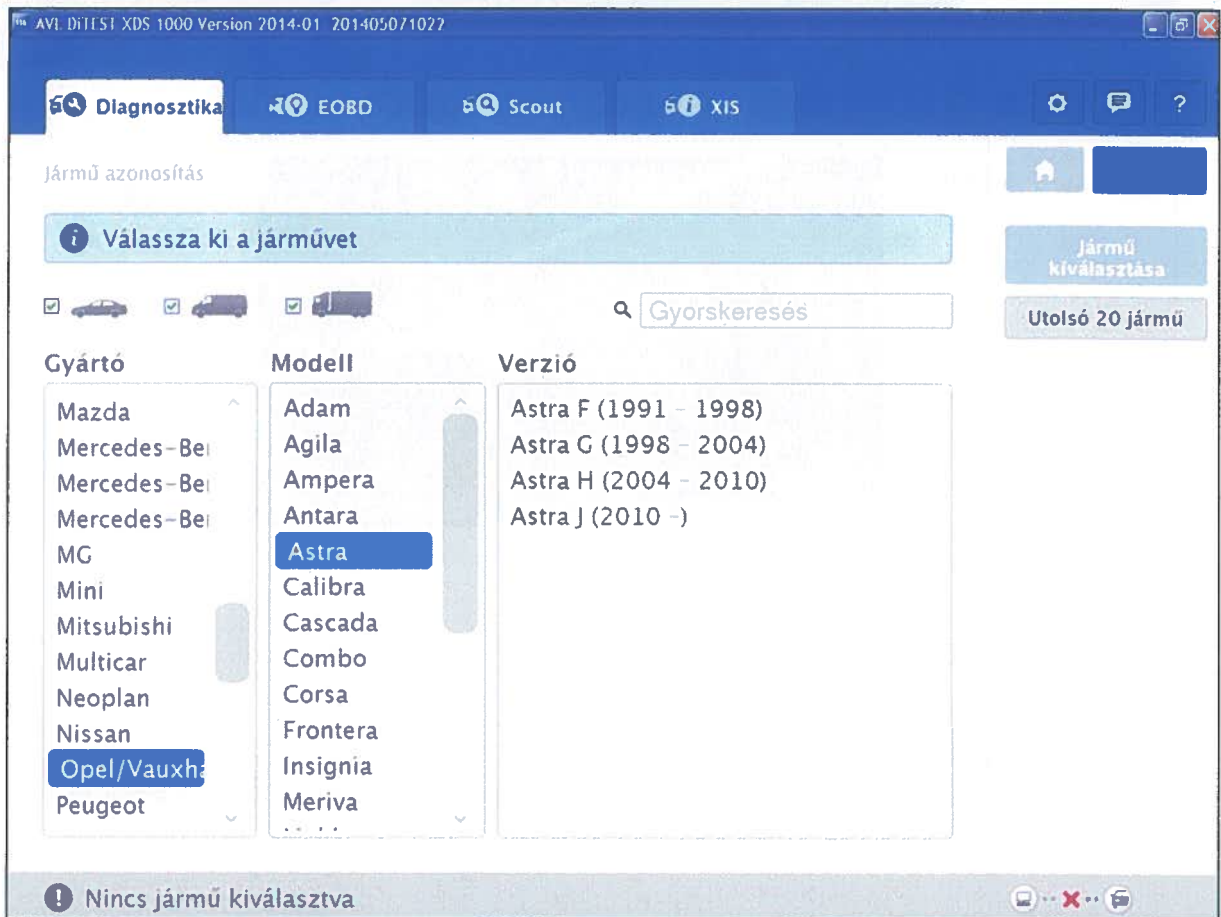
AVL DiTEST XDS 1000 Version 2014-01 201405071022

Diagnosztika
EOBD
Scout
XIS

?

Jármű azonosítás

Válassza ki a járművet

Gyorskeresés

Jármű kiválasztása

Utolsó 20 jármű

Gyártó
Mazda
Mercedes-Be
Mercedes-Be
Mercedes-Be
MG
Mini
Mitsubishi
Multicar
Neoplan
Nissan
Opel/Vauxha
Peugeot

Modell
Adam
Agila
Ampera
Antara
Astra
Calibra
Cascada
Combo
Corsa
Frontera
Insignia
Meriva

Verzió
Astra F (1991 - 1998)
Astra G (1998 - 2004)
Astra H (2004 - 2010)
Astra J (2010 -)

Nincs jármű kiválasztva